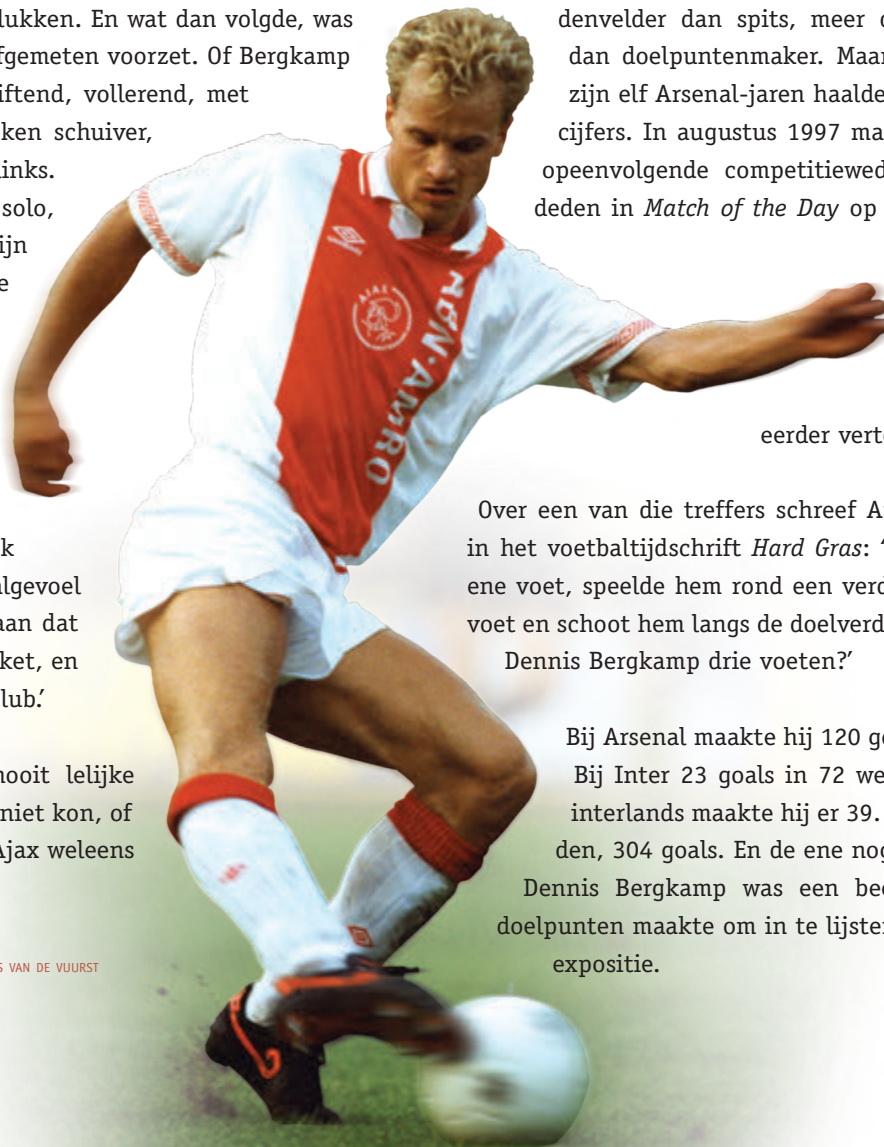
lukken. En wat dan volgde, was
fgemeten voorzet. Of Bergkamp
iftend, vollerend, met
ken schuiver,
inks.
solo,
ijn
e

k
algevoel
aan dat
ket, en
lub.'

nooit lelijke
niet kon, of
Ajax weleens

S VAN DE VUURST

denvelder dan spits, meer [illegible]
dan doelpuntenmaker. Maar
zijn elf Arsenal-jaren haalde
cijfers. In augustus 1997 ma
opeenvolgende competitiewed
deden in *Match of the Day* op

eerder verte

Over een van die treffers schreef A
in het voetbaltijdschrift *Hard Gras*: '
ene voet, speelde hem rond een verd
voet en schoot hem langs de doelverd
Dennis Bergkamp drie voeten?'

Bij Arsenal maakte hij 120 g
Bij Inter 23 goals in 72 we
interlands maakte hij er 39.
den, 304 goals. En de ene nog
Dennis Bergkamp was een be
doelpunten maakte om in te lijster
expositie.

ABN-AMRO

umbro

AJAX